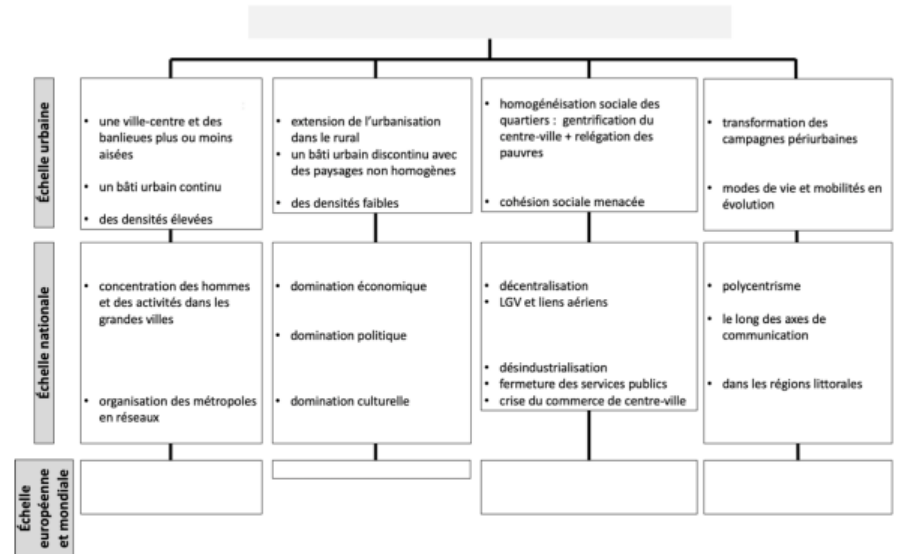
Échelle urbaine

- une ville-centre et des banlieues plus ou moins aisées
- un bâti urbain continu
- des densités élevées

- extension de l'urbanisation dans le rural
- un bâti urbain discontinu avec des paysages non homogènes
- des densités faibles

- homogénéisation sociale des quartiers : gentrification du centre-ville + relégation des pauvres
- cohésion sociale menacée

- transformation des campagnes périurbaines
- modes de vie et mobilités en évolution

Échelle nationale

- concentration des hommes et des activités dans les grandes villes
- organisation des métropoles en réseaux

- domination économique
- domination politique
- domination culturelle

- décentralisation
- LGV et liens aériens
- désindustrialisation
- fermeture des services publics
- crise du commerce de centre-ville

- polycentrisme
- le long des axes de communication
- dans les régions littorales

Échelle européenne et mondiale